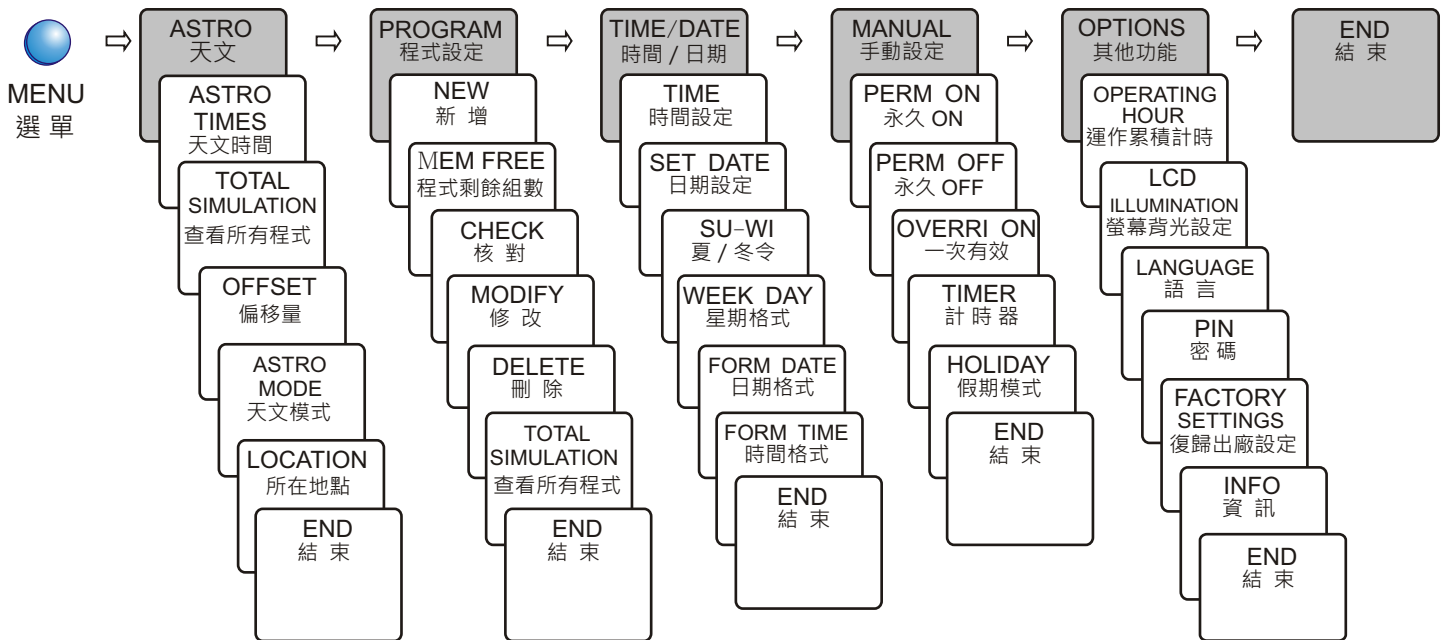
MENU
選 單

ASTRO
天文

ASTRO TIMES
天文時間

TOTAL SIMULATION
查看所有程式

OFFSET
偏移量

ASTRO MODE
天文模式

LOCATION
所在地點

END
結 束

PROGRAM
程式設定

NEW
新 增

MEM FREE
程式剩餘組數

CHECK
核 對

MODIFY
修 改

DELETE
刪 除

TOTAL SIMULATION
查看所有程式

END
結 束

TIME/DATE
時間 / 日期

TIME
時間設定

SET DATE
日期設定

SU-WI
夏 / 冬令

WEEK DAY
星期格式

FORM DATE
日期格式

FORM TIME
時間格式

END
結 束

MANUAL
手動設定

PERM ON
永久 ON

PERM OFF
永久 OFF

OVERRI ON
一次有效

TIMER
計 時 器

HOLIDAY
假期模式

END
結 束

OPTIONS
其他功能

OPERATING HOUR
運作累積計時

LCD ILLUMINATION
螢幕背光設定

LANGUAGE
語 言

PIN
密 碼

FACTORY SETTINGS
復歸出廠設定

INFO
資 訊

END
結 束

END
結 束